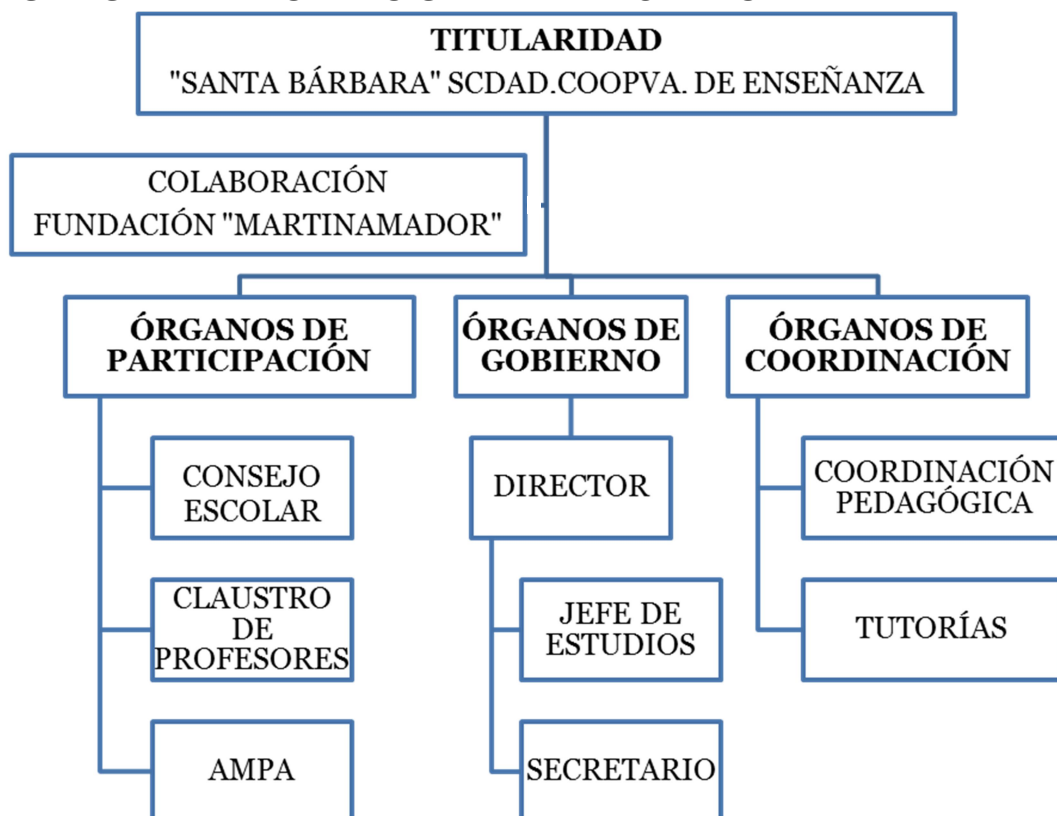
TITULARIDAD
"SANTA BÁRBARA" SCDAD.COOPVA. DE ENSEÑANZA

COLABORACIÓN
FUNDACIÓN "MARTINAMADOR"

ÓRGANOS DE PARTICIPACIÓN

CONSEJO ESCOLAR

CLAUSTRO DE PROFESORES

AMPA

ÓRGANOS DE GOBIERNO

DIRECTOR

JEFE DE ESTUDIOS

SECRETARIO

ÓRGANOS DE COORDINACIÓN

COORDINACIÓN PEDAGÓGICA

TUTORÍAS